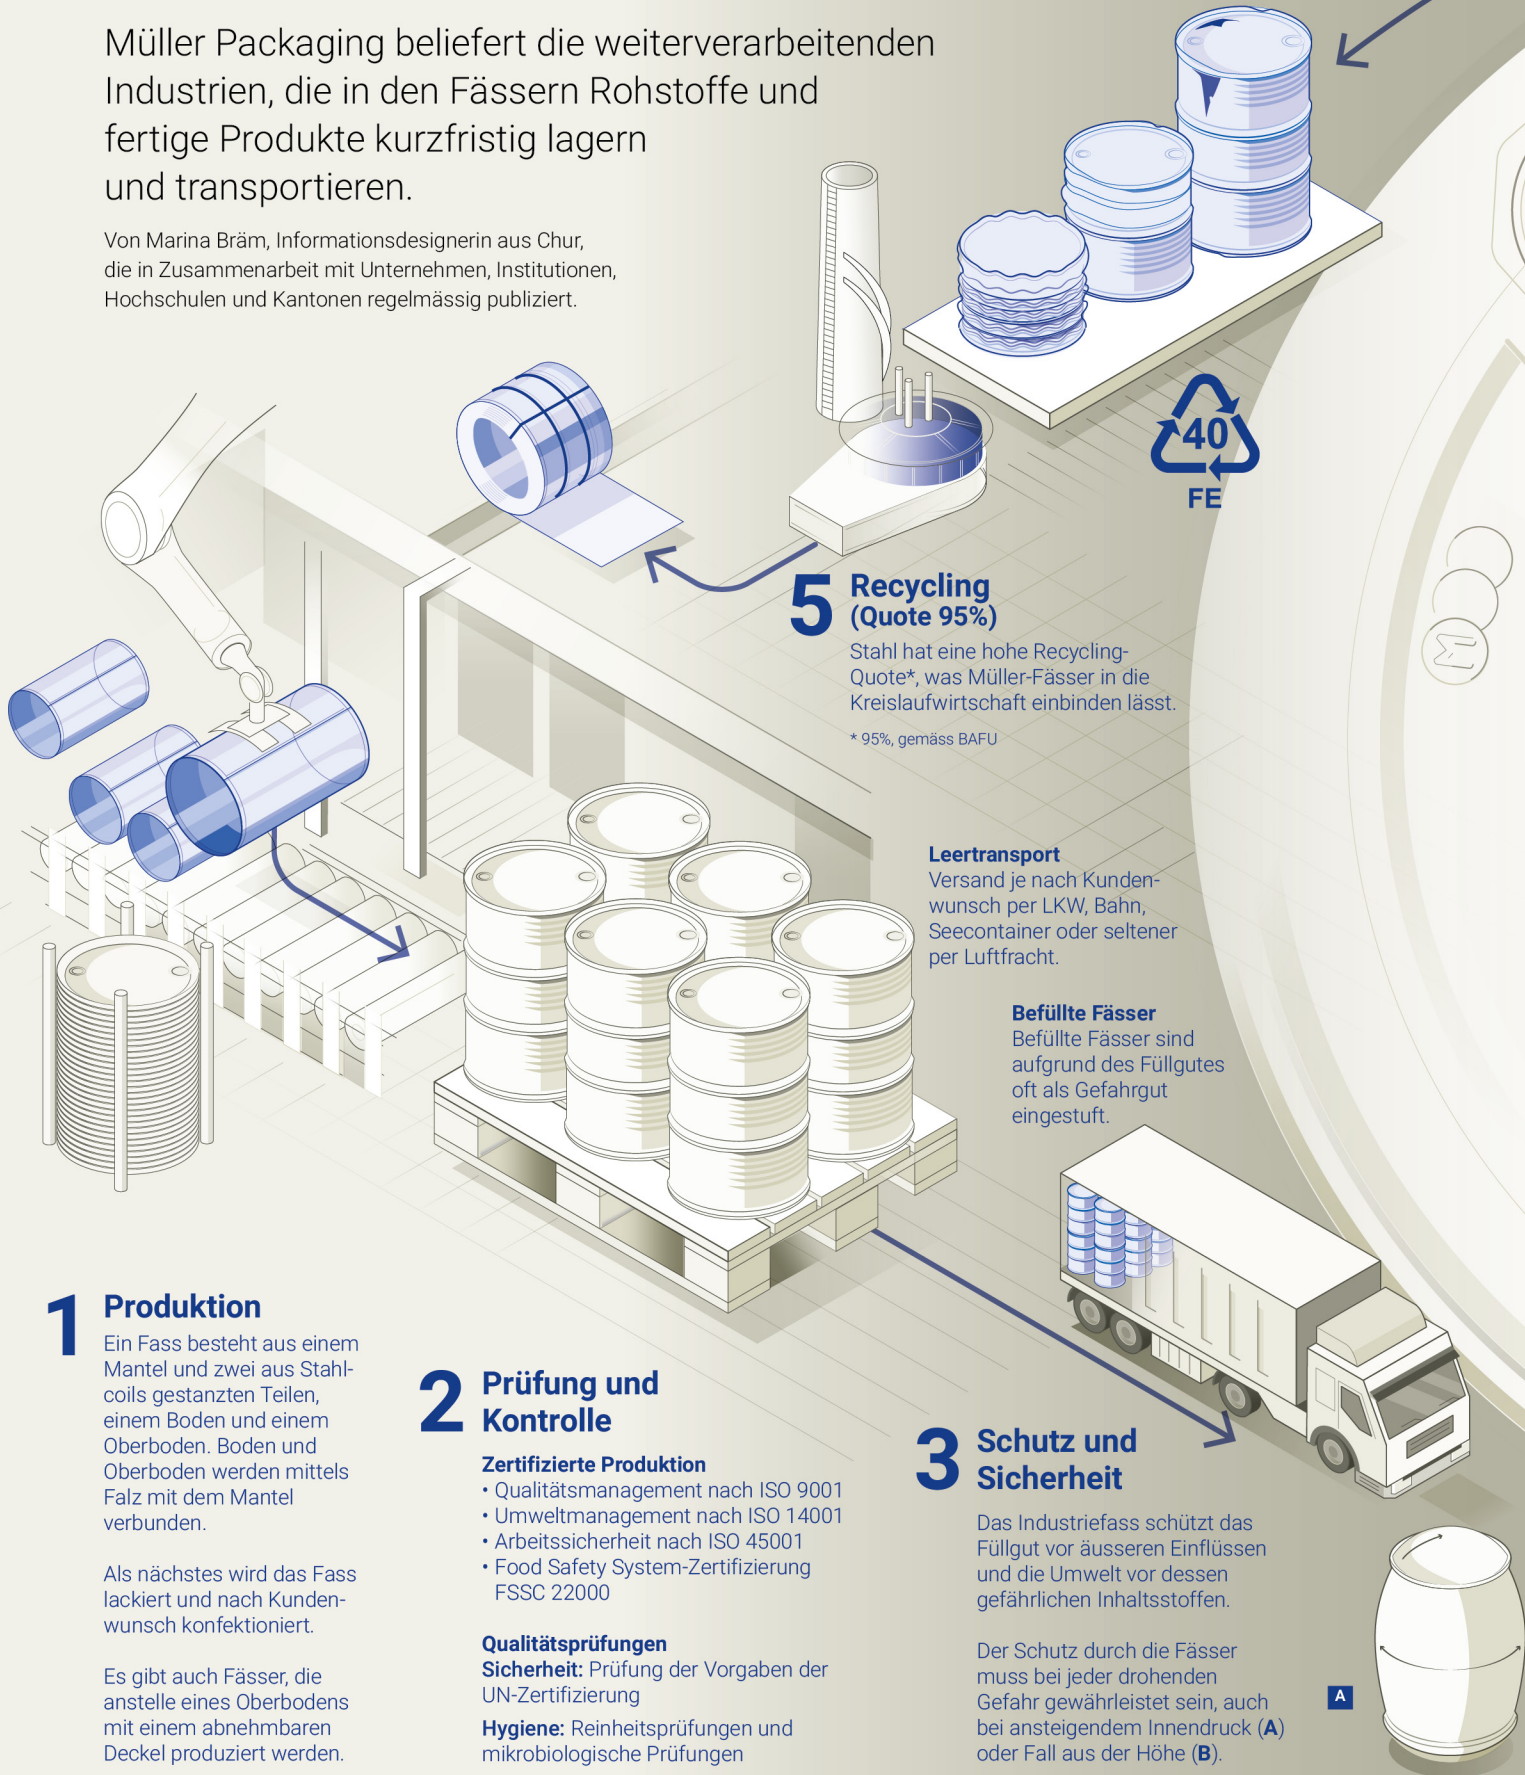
Müller Packaging beliefert die weiterverarbeitenden Industrien, die in den Fässern Rohstoffe und fertige Produkte kurzfristig lagern und transportieren.

Von Marina Bräm, Informationsdesignerin aus Chur, die in Zusammenarbeit mit Unternehmen, Institutionen, Hochschulen und Kantonen regelmässig publiziert.

40
FE

5 Recycling (Quote 95%)
Stahl hat eine hohe Recycling-Quote*, was Müller-Fässer in die Kreislaufwirtschaft einbinden lässt.
* 95%, gemäss BAFU

Leertransport
Versand je nach Kundenwunsch per LKW, Bahn, Seecontainer oder seltener per Luftfracht.

Befüllte Fässer
Befüllte Fässer sind aufgrund des Füllgutes oft als Gefahrgut eingestuft.

1 Produktion
Ein Fass besteht aus einem Mantel und zwei aus Stahlcoils gestanzten Teilen, einem Boden und einem Oberboden. Boden und Oberboden werden mittels Falz mit dem Mantel verbunden.

Als nächstes wird das Fass lackiert und nach Kundenwunsch konfektioniert.

Es gibt auch Fässer, die anstelle eines Oberbodens mit einem abnehmbaren Deckel produziert werden.

2 Prüfung und Kontrolle
Zertifizierte Produktion
• Qualitätsmanagement nach ISO 9001
• Umweltmanagement nach ISO 14001
• Arbeitssicherheit nach ISO 45001
• Food Safety System-Zertifizierung FSSC 22000

Qualitätsprüfungen
Sicherheit: Prüfung der Vorgaben der UN-Zertifizierung
Hygiene: Reinheitsprüfungen und mikrobiologische Prüfungen

3 Schutz und Sicherheit
Das Industriefass schützt das Füllgut vor äusseren Einflüssen und die Umwelt vor dessen gefährlichen Inhaltsstoffen.

Der Schutz durch die Fässer muss bei jeder drohenden Gefahr gewährleistet sein, auch bei ansteigendem Innendruck (A) oder Fall aus der Höhe (B).

A